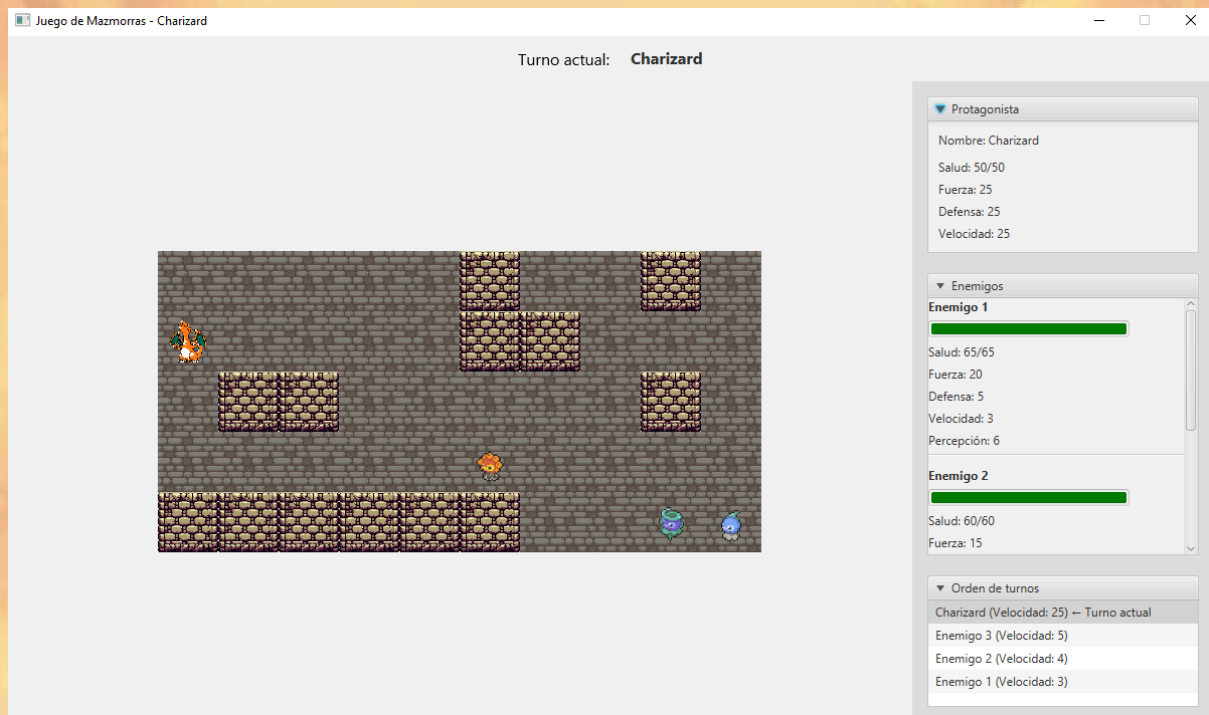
Juego de Mazmorras - Charizard

Turno actual: **Charizard**

Protagonista

Nombre: Charizard

Salud: 50/50

Fuerza: 25

Defensa: 25

Velocidad: 25

Enemigos

**Enemigo 1**

Salud: 65/65

Fuerza: 20

Defensa: 5

Velocidad: 3

Percepción: 6

**Enemigo 2**

Salud: 60/60

Fuerza: 15

Orden de turnos

Charizard (Velocidad: 25) ← Turno actual

Enemigo 3 (Velocidad: 5)

Enemigo 2 (Velocidad: 4)

Enemigo 1 (Velocidad: 3)